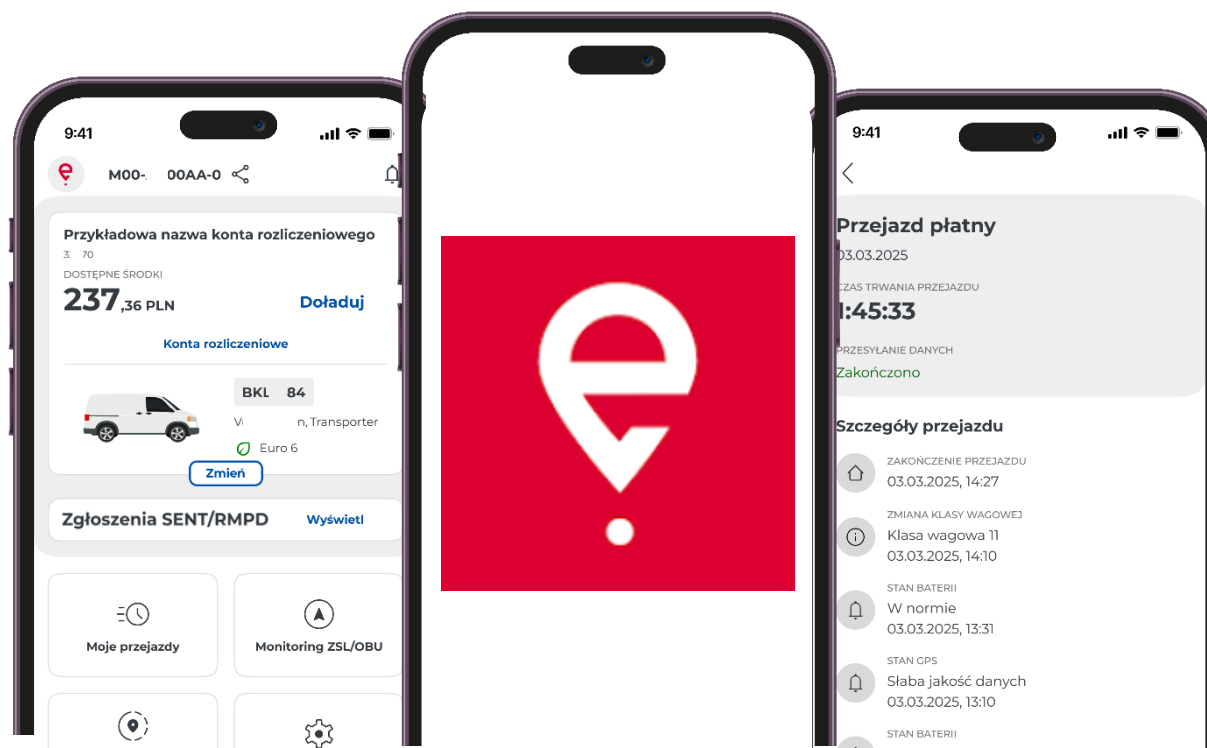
9:41

M00-​ 00AA-0

Przykładowa nazwa konta rozliczeniowego

3 70

DOSTĘPNE ŚRODKI

237,36 PLN

Doładuj

Konta rozliczeniowe

BKL 84

V​ n, Transporter

Euro 6

Zmień

Zgłoszenia SENT/RMPD

Wyświetl

Moje przejazdy

Monitoring ZSL/OBU

9:41

Przejazd płatny

03.03.2025

CZAS TRWANIA PRZEJAZDU

1:45:33

PRZESYŁANIE DANYCH

Zakończono

Szczegóły przejazdu

ZAKOŃCZENIE PRZEJAZDU

03.03.2025, 14:27

ZMIANA KLASY WAGOWEJ

Klasa wagowa 11

03.03.2025, 14:10

STAN BATERII

W normie

03.03.2025, 13:31

STAN GPS

Słaba jakość danych

03.03.2025, 13:10

STAN BATERII